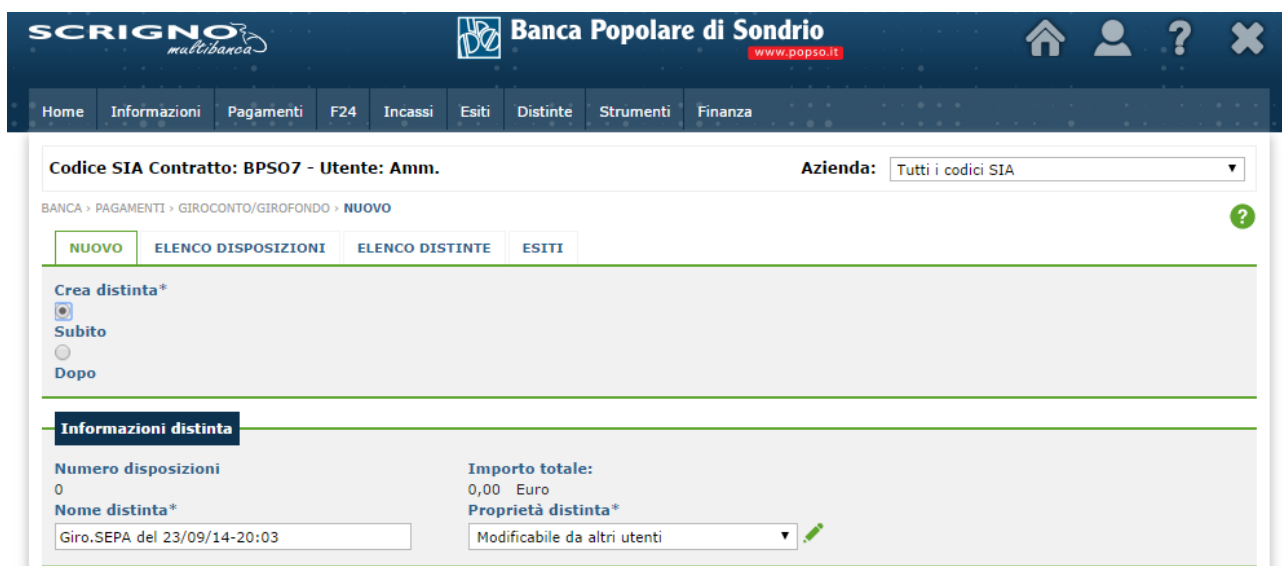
SCRIGNO multibanca

Banca Popolare di Sondrio
www.popso.it

Home | Informazioni | Pagamenti | F24 | Incassi | Esiti | Distinte | Strumenti | Finanza

Codice SIA Contratto: BPSO7 - Utente: Amm.

Azienda: Tutti i codici SIA

BANCA › PAGAMENTI › GIROCONTO/GIROFONDO › NUOVO

?

NUOVO | ELENCO DISPOSIZIONI | ELENCO DISTINTE | ESITI

Crea distinta*

Subito

Dopo

Informazioni distinta

Numero disposizioni
0

Importo totale:
0,00 Euro

Nome distinta*
Giro.SEPA del 23/09/14-20:03

Proprietà distinta*
Modificabile da altri utenti